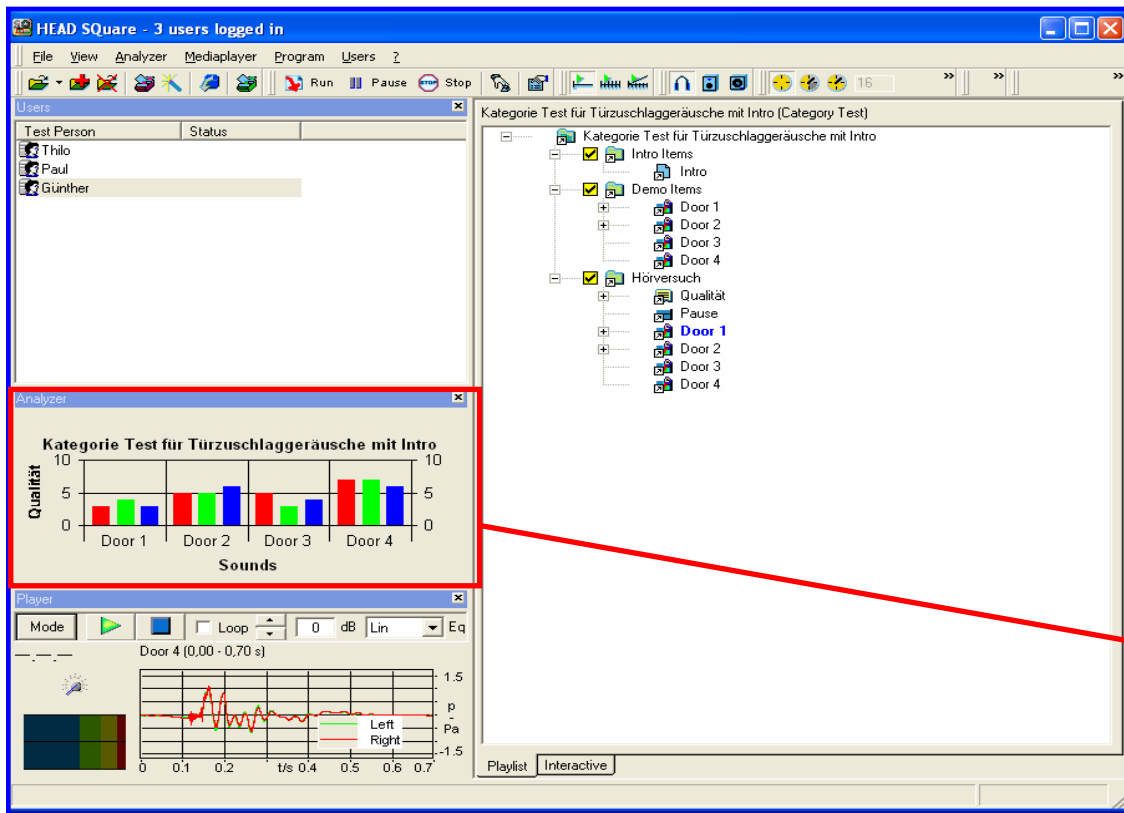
HEAD SQuare - 3 users logged in

File View Analyzer Mediaplayer Program Users ?

Run Pause Stop 16

Users

| Test Person | Status |
|---|---|
| Thilo | |
| Paul | |
| Günther | |

Analyzer

Kategorie Test für Türzuschlaggeräusche mit Intro

Qualität

10 5 0

10 5 0

Door 1 Door 2 Door 3 Door 4

Sounds

Player

Mode Loop 0 dB Lin Eq

Door 4 (0,00 - 0,70 s)

1.5 p Pa -1.5

Left Right

0 0.1 0.2 t/s 0.4 0.5 0.6 0.7

Kategorie Test für Türzuschlaggeräusche mit Intro (Category Test)

Kategorie Test für Türzuschlaggeräusche mit Intro
Intro Items
Intro
Demo Items
Door 1
Door 2
Door 3
Door 4
Hörversuch
Qualität
Pause
Door 1
Door 2
Door 3
Door 4

Playlist Interactive